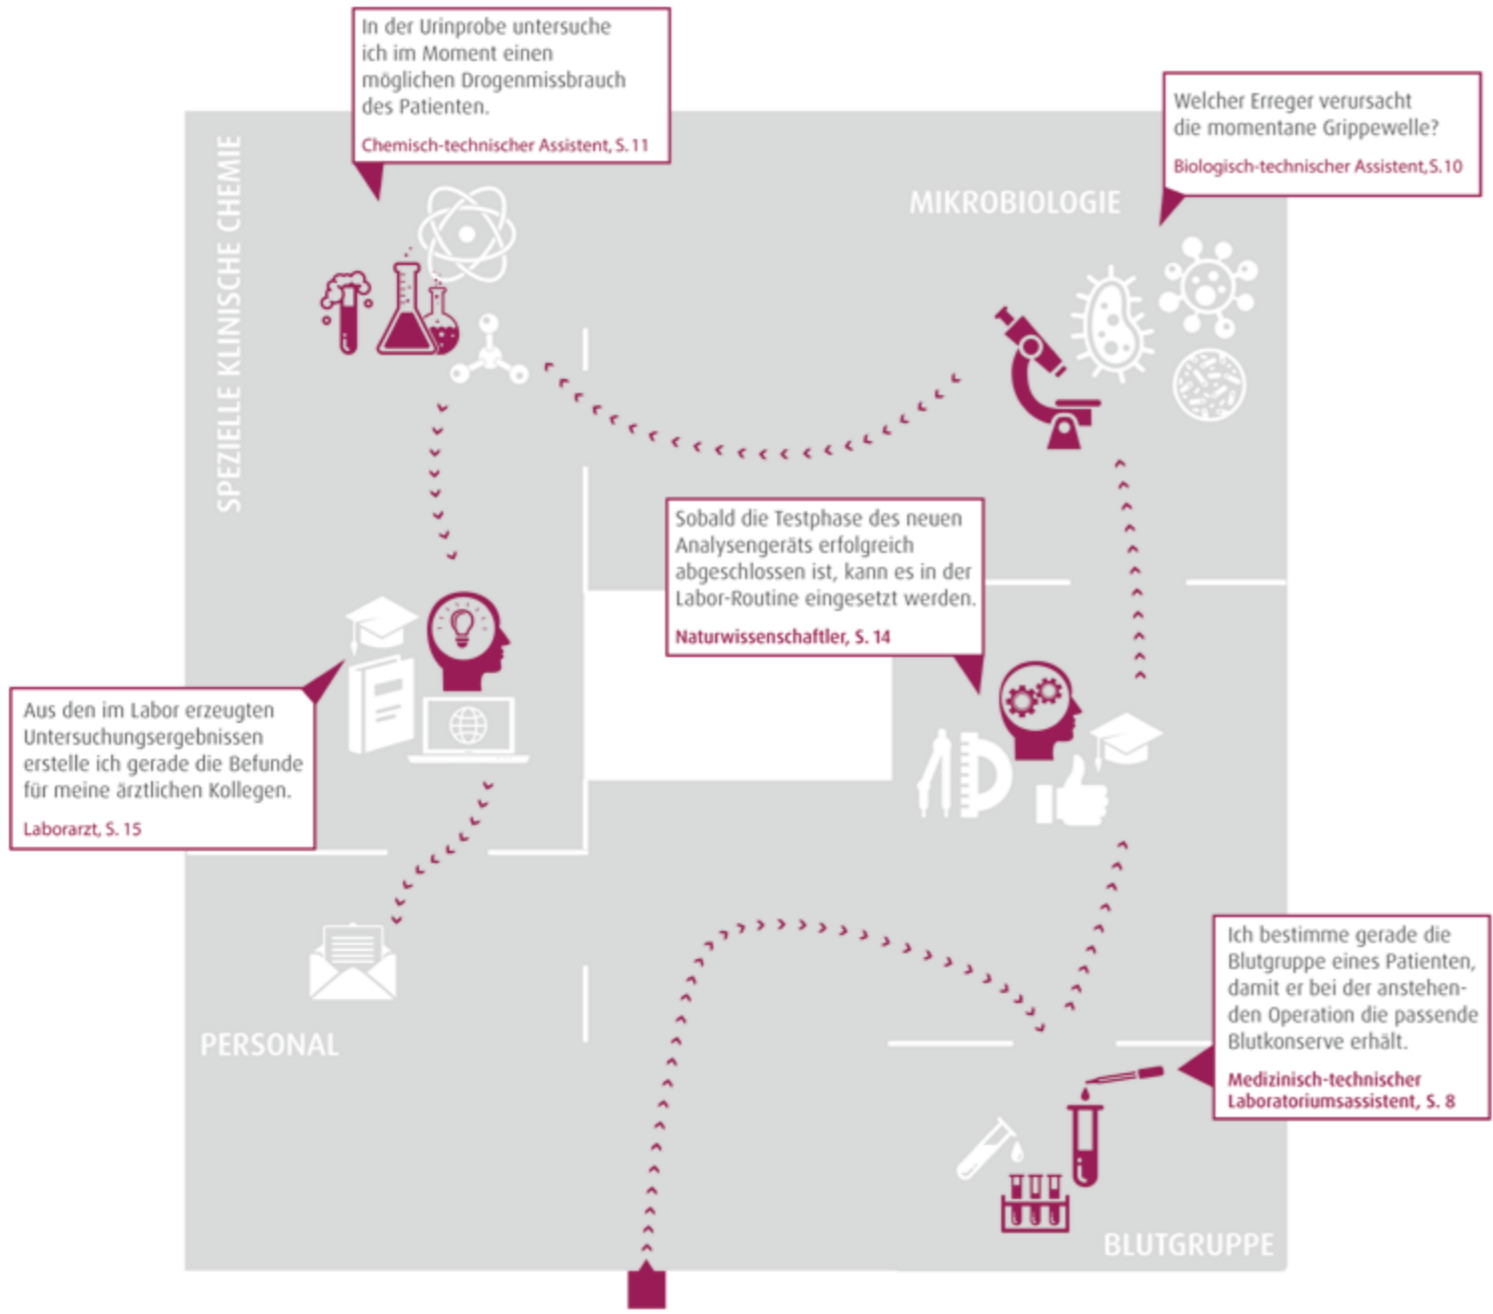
In der Urinprobe untersuche ich im Moment einen möglichen Drogenmissbrauch des Patienten.

Chemisch-technischer Assistent, S. 11

Welcher Erreger verursacht die momentane Grippewelle?

Biologisch-technischer Assistent, S. 10

SPEZIELLE KLINISCHE CHEMIE

MIKROBIOLOGIE

Sobald die Testphase des neuen Analysengeräts erfolgreich abgeschlossen ist, kann es in der Labor-Routine eingesetzt werden.

Naturwissenschaftler, S. 14

Aus den im Labor erzeugten Untersuchungsergebnissen erstelle ich gerade die Befunde für meine ärztlichen Kollegen.

Laborarzt, S. 15

Ich bestimme gerade die Blutgruppe eines Patienten, damit er bei der anstehenden Operation die passende Blutkonserve erhält.

Medizinisch-technischer Laboratoriumsassistent, S. 8

PERSONAL

BLUTGRUPPE